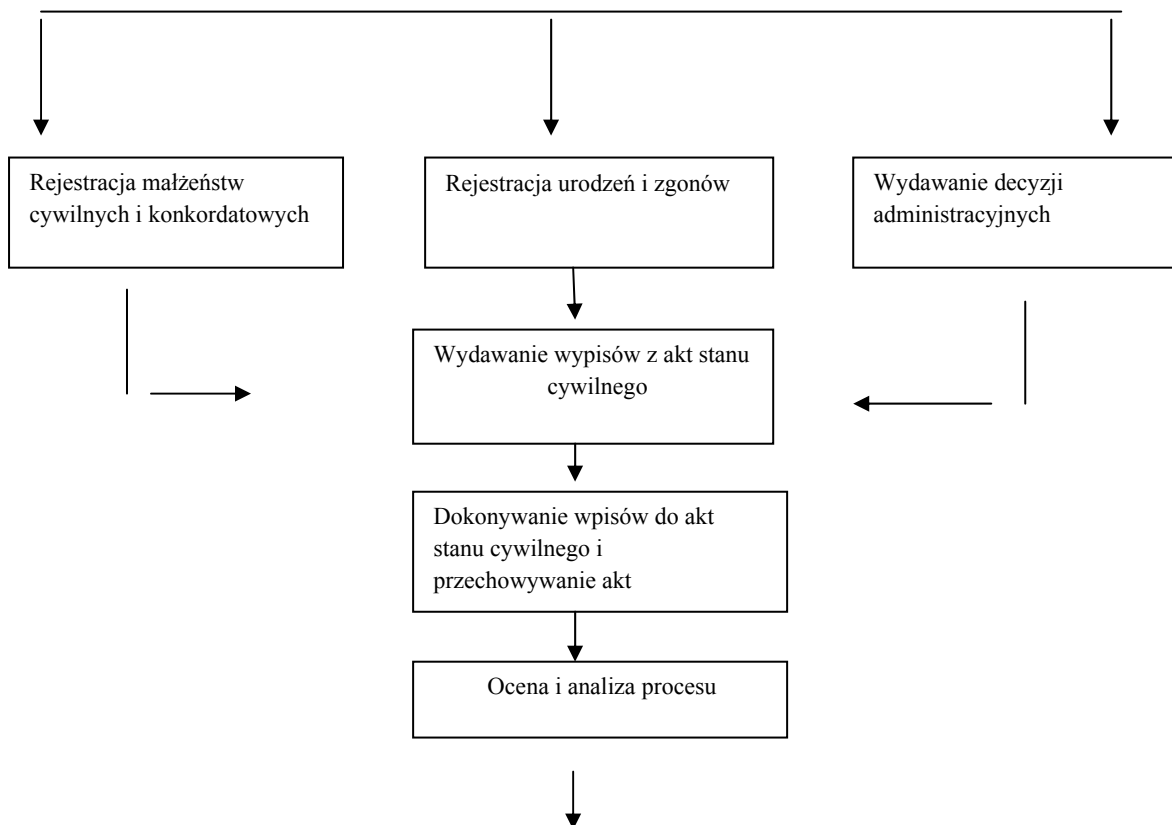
Rejestracja małżeństw cywilnych i konkordatowych

Rejestracja urodzeń i zgonów

Wydawanie decyzji administracyjnych

Wydawanie wypisów z akt stanu cywilnego

Dokonywanie wpisów do akt stanu cywilnego i przechowywanie akt

Ocena i analiza procesu